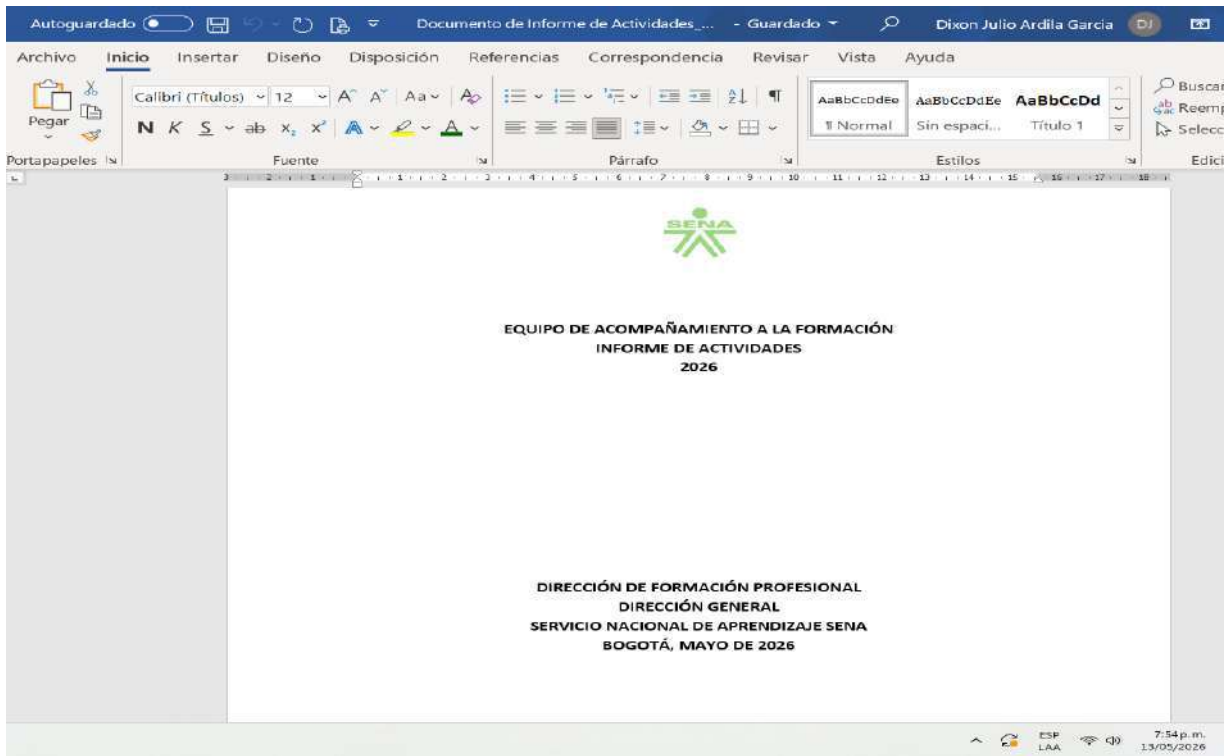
Autoguardado Documento de Informe de Actividades_... - Guardado Dixon Julio Ardila Garcia DJ

Archivo Inicio Insertar Diseño Disposición Referencias Correspondencia Revisar Vista Ayuda

Pegar
Portapapeles

Calibri (Títulos) 12 A A Aa
N K S ab $x_2$ $x^2$ A
Fuente

Párrafo

AaBbCcDdEe AaBbCcDdEe AaBbCcDd
¶ Normal Sin espaci... Título 1
Estilos

Buscar
Reemp
Selecc
Edici

SENA

EQUIPO DE ACOMPAÑAMIENTO A LA FORMACIÓN
INFORME DE ACTIVIDADES
2026

DIRECCIÓN DE FORMACIÓN PROFESIONAL
DIRECCIÓN GENERAL
SERVICIO NACIONAL DE APRENDIZAJE SENA
BOGOTÁ, MAYO DE 2026

ESP LAA 7:54 p.m. 13/05/2026